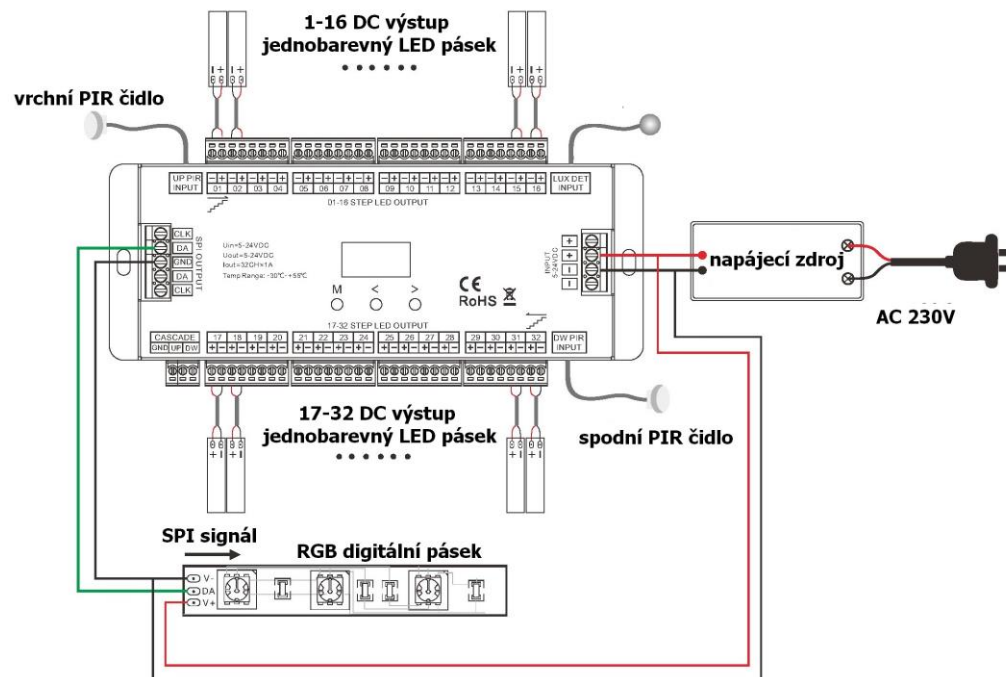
1-16 DC výstup
jednobarevný LED pásek
• • • • • •

vrchní PIR čidlo

UP PIR INPUT

01 02 03 04 05 06 07 08 09 10 11 12 13 14 15 16

LUX DET INPUT

01-16 STEP LED OUTPUT

CLK
DA
GND
DA
CLK

SPI OUTPUT

Uin=5-24VDC
Uout=5-24VDC
Iout=32CH×1A
Temp Range: -30°C~+55°C

M < >

CE
RoHS

INPUT 5-24VDC

+
+
-
-

napájecí zdroj

AC 230V

17-32 STEP LED OUTPUT

CASCADE
GND UP DW

17 18 19 20 21 22 23 24 25 26 27 28 29 30 31 32

DW PIR INPUT

17-32 DC výstup
jednobarevný LED pásek
• • • • • •

spodní PIR čidlo

SPI signál

RGB digitální pásek

V-
DA
V+